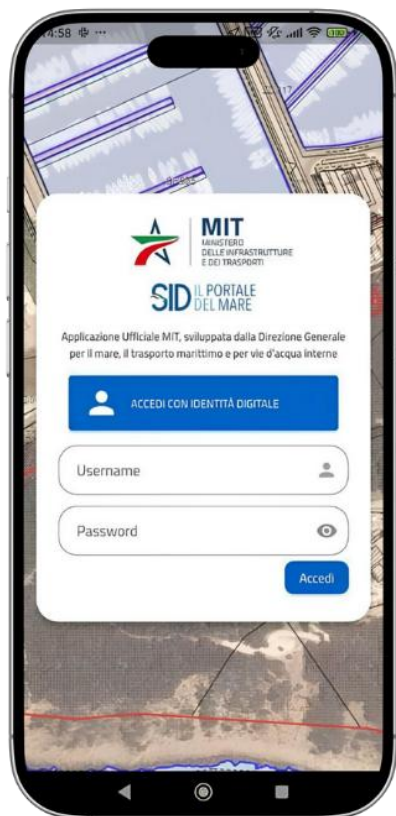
4:58

MIT
MINISTERO DELLE INFRASTRUTTURE E DEI TRASPORTI

SID IL PORTALE DEL MARE

Applicazione Ufficiale MIT, sviluppata dalla Direzione Generale per il mare, il trasporto marittimo e per vie d'acqua interne

ACCEDI CON IDENTITÀ DIGITALE

Username

Password

Accedi